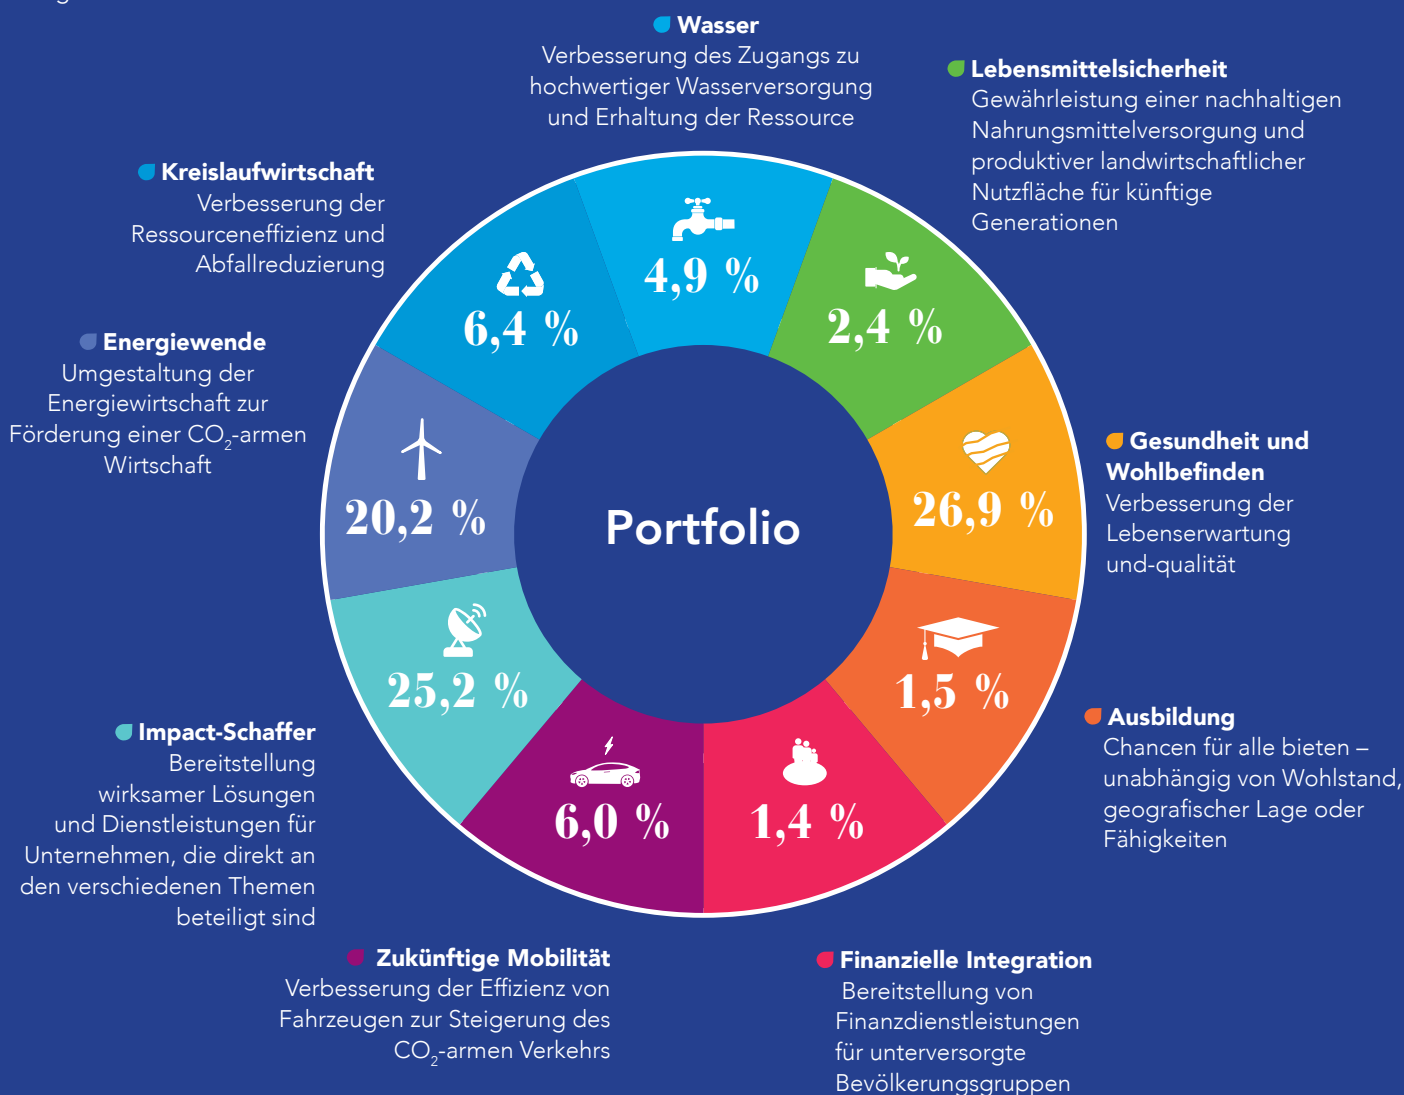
Wasser
Verbesserung des Zugangs zu hochwertiger Wasserversorgung und Erhaltung der Ressource

Lebensmittelsicherheit
Gewährleistung einer nachhaltigen Nahrungsmittelversorgung und produktiver landwirtschaftlicher Nutzfläche für künftige Generationen

Kreislaufwirtschaft
Verbesserung der Ressourceneffizienz und Abfallreduzierung

Energiewende
Umgestaltung der Energiewirtschaft zur Förderung einer $CO_2$-armen Wirtschaft

Gesundheit und Wohlbefinden
Verbesserung der Lebenserwartung und-qualität

4,9 %
2,4 %
6,4 %
20,2 %
Portfolio
26,9 %
25,2 %
1,5 %
6,0 %
1,4 %

Ausbildung
Chancen für alle bieten – unabhängig von Wohlstand, geografischer Lage oder Fähigkeiten

Impact-Schaffer
Bereitstellung wirksamer Lösungen und Dienstleistungen für Unternehmen, die direkt an den verschiedenen Themen beteiligt sind

Zukünftige Mobilität
Verbesserung der Effizienz von Fahrzeugen zur Steigerung des $CO_2$-armen Verkehrs

Finanzielle Integration
Bereitstellung von Finanzdienstleistungen für unterversorgte Bevölkerungsgruppen